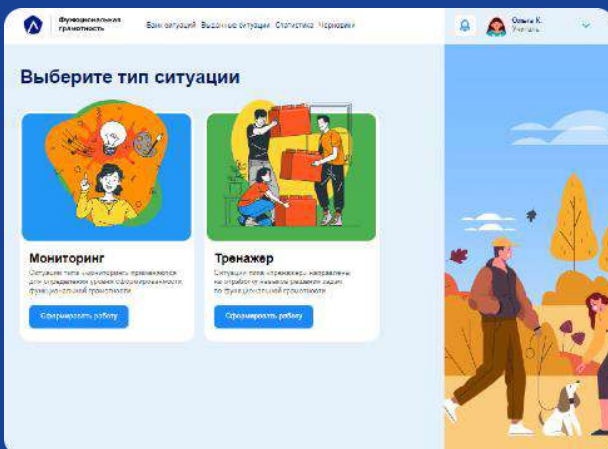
Функциональная грамотность

Банк ситуаций Выданные ситуации Статистика Черновики

Ольга К. Учитель

Выберите тип ситуации

Мониторинг

Ситуации типа «мониторинг» применяются для определения уровня сформированности функциональной грамотности

Сформировать работу

Тренажер

Ситуации типа «тренажер» направлены на отработку навыков решения задач по функциональной грамотности

Сформировать работу